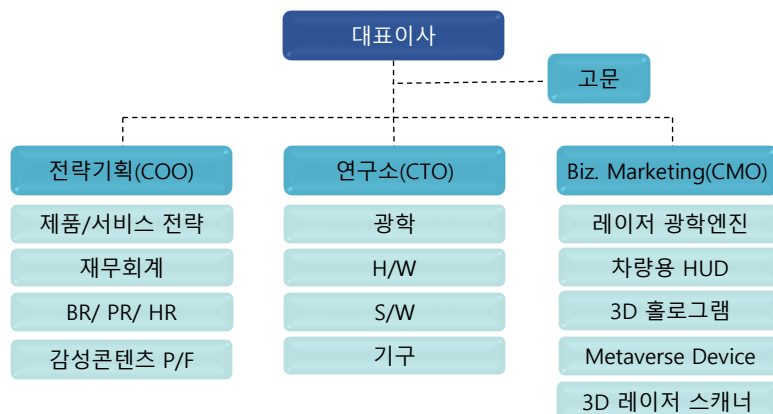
대표이사

고문

전략기획(COO)

제품/서비스 전략

재무회계

BR/ PR/ HR

감성콘텐츠 P/F

연구소(CTO)

광학

H/W

S/W

기구

Biz. Marketing(CMO)

레이저 광학엔진

차량용 HUD

3D 홀로그램

Metaverse Device

3D 레이저 스캐너